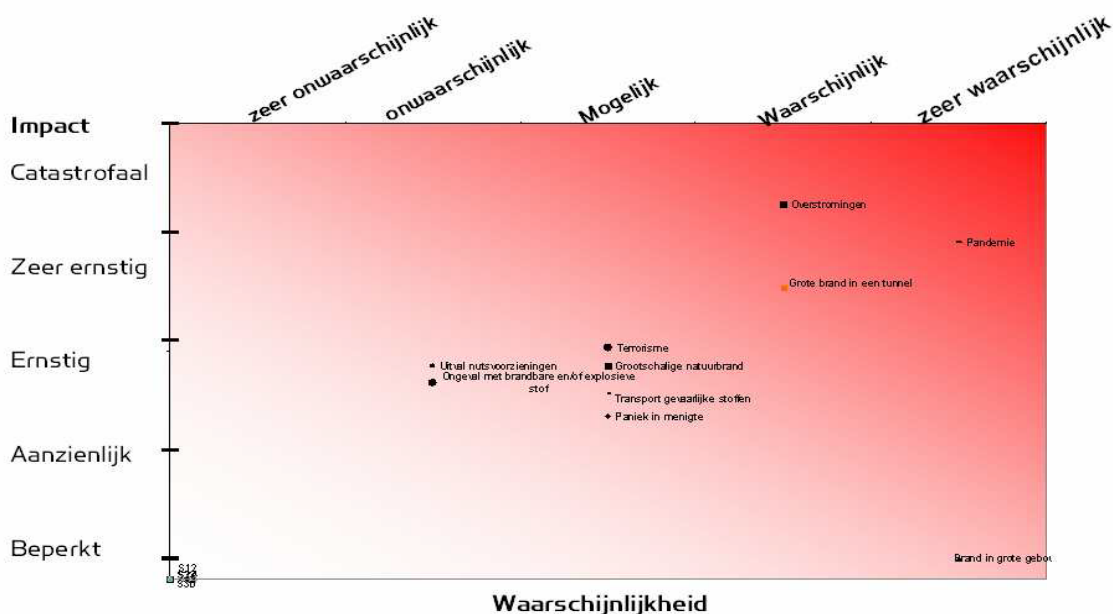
zeer onwaarschijnlijk
onwaarschijnlijk
Mogelijk
Waarschijnlijk
zeer waarschijnlijk

Impact
Catastrofaal
Zeer ernstig
Ernstig
Aanzienlijk
Beperkt

Overstromingen
Pandemie
Grote brand in een tunnel
Terrorisme
Uitval nutsvoorzieningen
Grootschalige natuurbrand
Ongeval met brandbare en/of explosieve stof
Transport gevaarlijke stoffen
Paniek in menigte
Brand in grote gebou

S12
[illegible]
S50

Waarschijnlijkheid